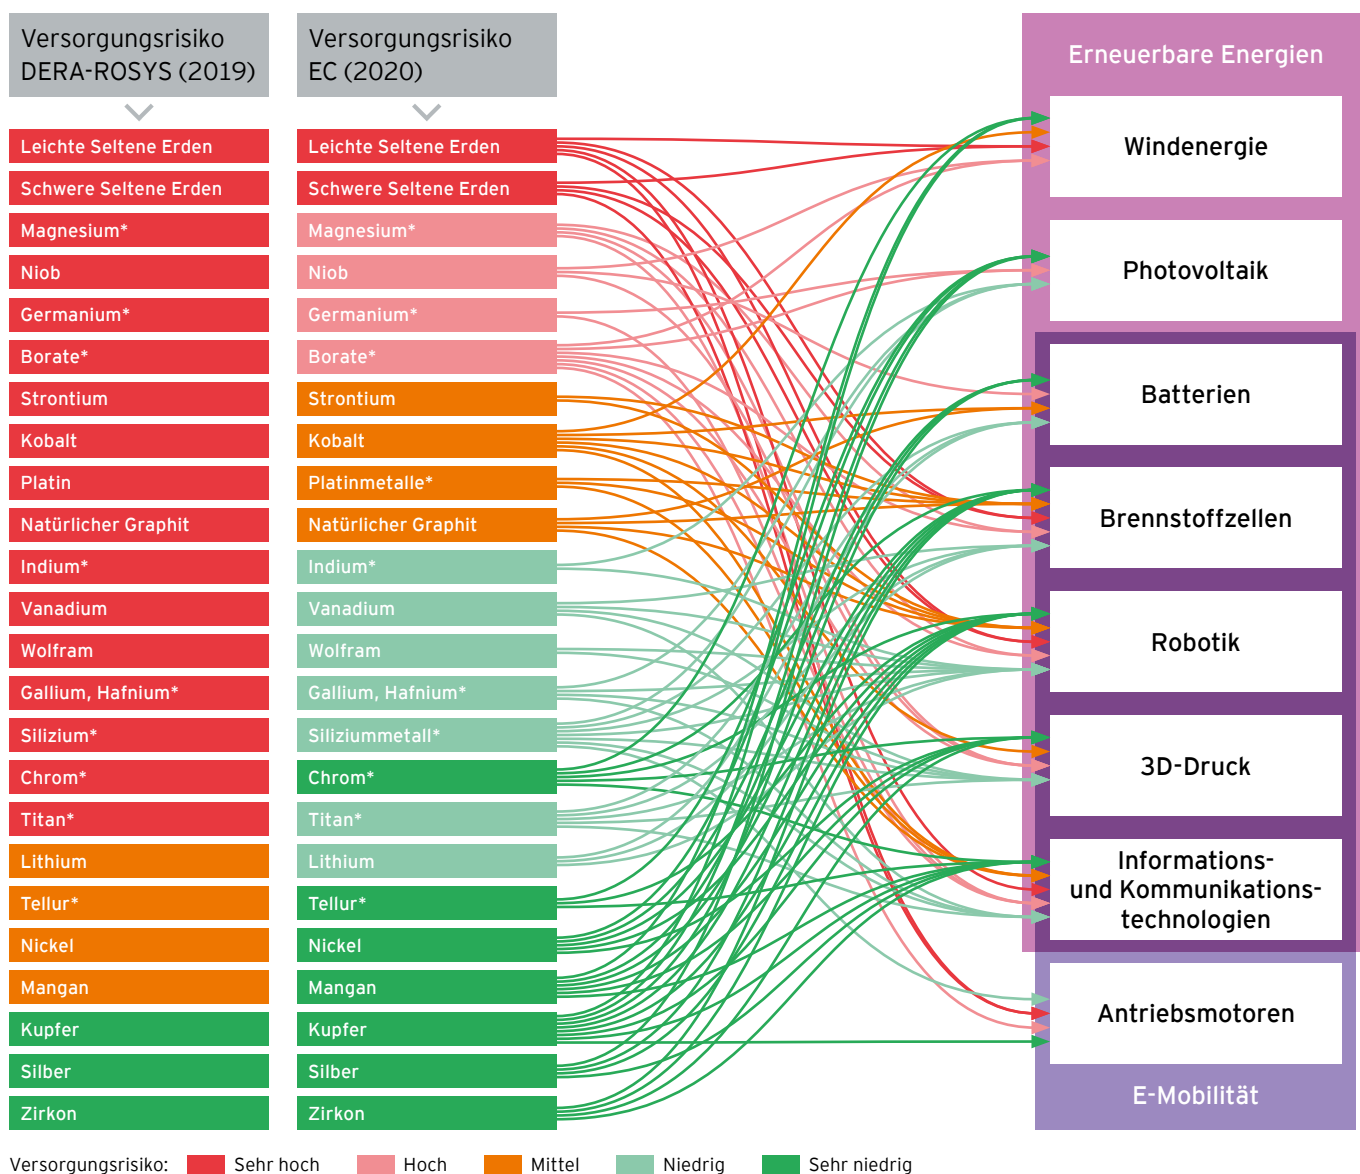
Versorgungsrisiko DERA-ROSYS (2019)

Versorgungsrisiko EC (2020)

Leichte Seltene Erden
Schwere Seltene Erden
Magnesium*
Niob
Germanium*
Borate*
Strontium
Kobalt
Platin
Natürlicher Graphit
Indium*
Vanadium
Wolfram
Gallium, Hafnium*
Silizium*
Chrom*
Titan*
Lithium
Tellur*
Nickel
Mangan
Kupfer
Silber
Zirkon

Leichte Seltene Erden
Schwere Seltene Erden
Magnesium*
Niob
Germanium*
Borate*
Strontium
Kobalt
Platinmetalle*
Natürlicher Graphit
Indium*
Vanadium
Wolfram
Gallium, Hafnium*
Siliziummetall*
Chrom*
Titan*
Lithium
Tellur*
Nickel
Mangan
Kupfer
Silber
Zirkon

Erneuerbare Energien
Windenergie
Photovoltaik
Batterien
Brennstoffzellen
Robotik
3D-Druck
Informations- und Kommunikationstechnologien
Antriebsmotoren
E-Mobilität

Versorgungsrisiko: Sehr hoch Hoch Mittel Niedrig Sehr niedrig